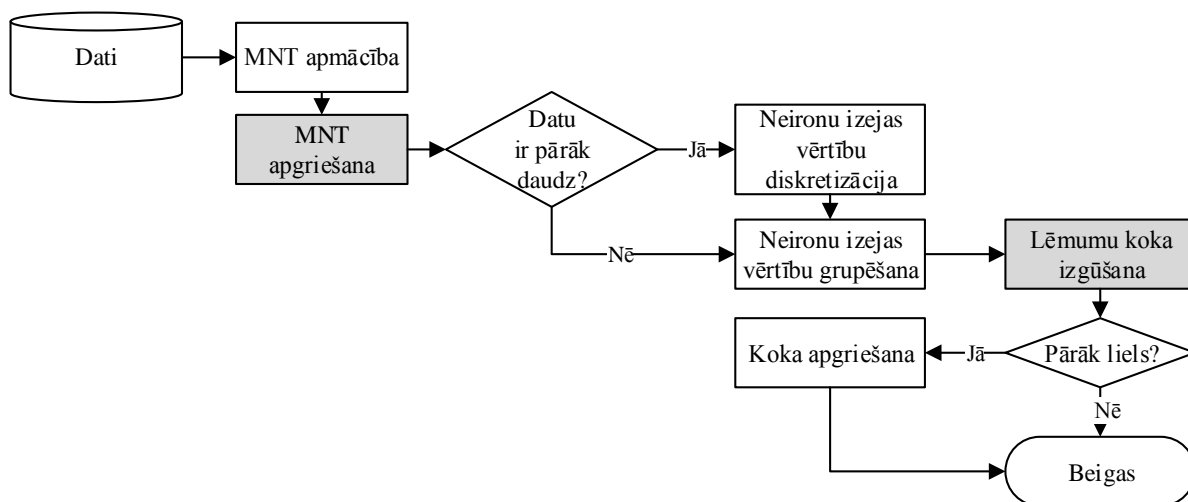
Dati

MNT apmācība

MNT apgriešana

Datu ir pārāk daudz?

Jā

Neironu izejas vērtību diskretizācija

Nē

Neironu izejas vērtību grupēšana

Lēmumu koka izgūšana

Pārāk liels?

Jā

Koka apgriešana

Nē

Beigas